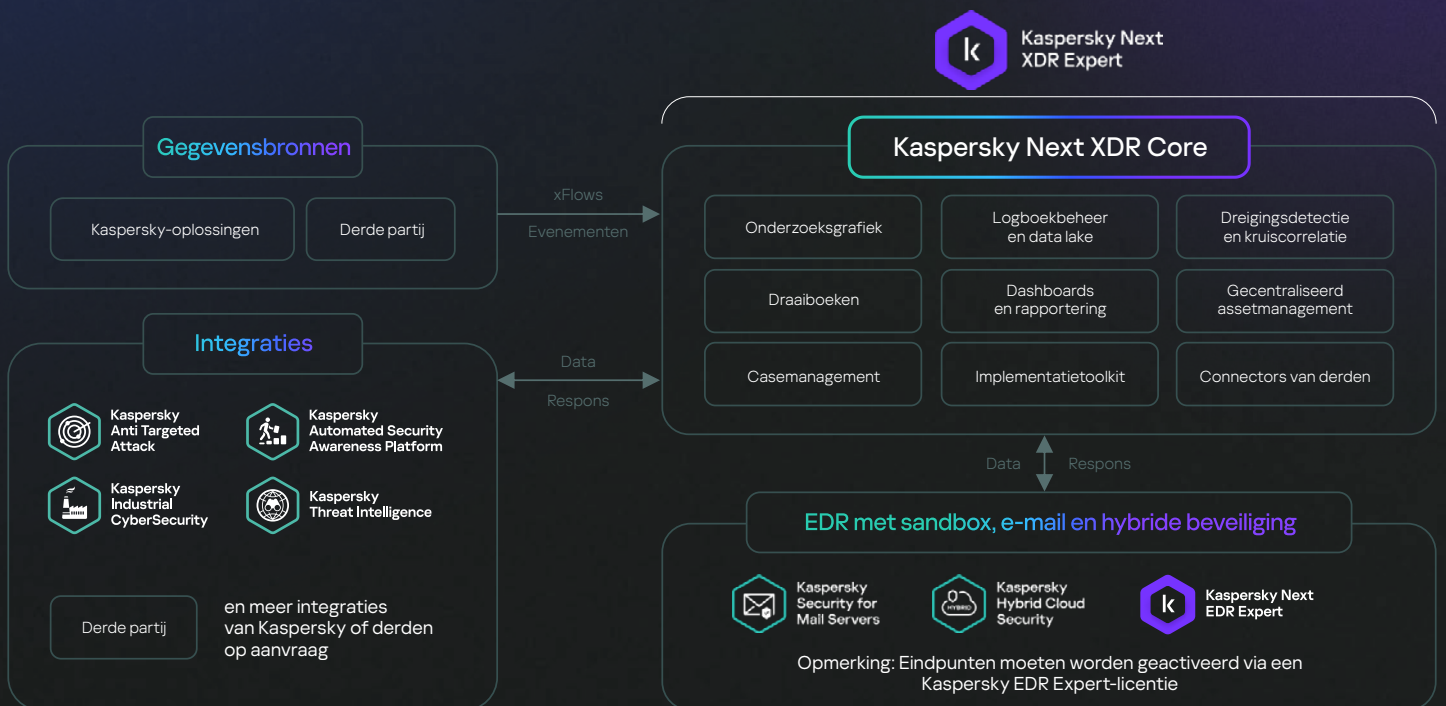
Kaspersky Next XDR Expert

Gegevensbronnen

Kaspersky-oplossingen

Derde partij

xFlows

Evenementen

Kaspersky Next XDR Core

Onderzoeksgrafiek

Logboekbeheer en data lake

Dreigingsdetectie en kruiscorrelatie

Draaiboeken

Dashboards en rapportering

Gecentraliseerd assetmanagement

Casemanagement

Implementatietoolkit

Connectors van derden

Integraties

Data

Respons

Kaspersky Anti Targeted Attack

Kaspersky Automated Security Awareness Platform

Kaspersky Industrial CyberSecurity

Kaspersky Threat Intelligence

Derde partij

en meer integraties van Kaspersky of derden op aanvraag

Data

Respons

EDR met sandbox, e-mail en hybride beveiliging

Kaspersky Security for Mail Servers

HYBRID

Kaspersky Hybrid Cloud Security

Kaspersky Next EDR Expert

Opmerking: Eindpunten moeten worden geactiveerd via een Kaspersky EDR Expert-licentie